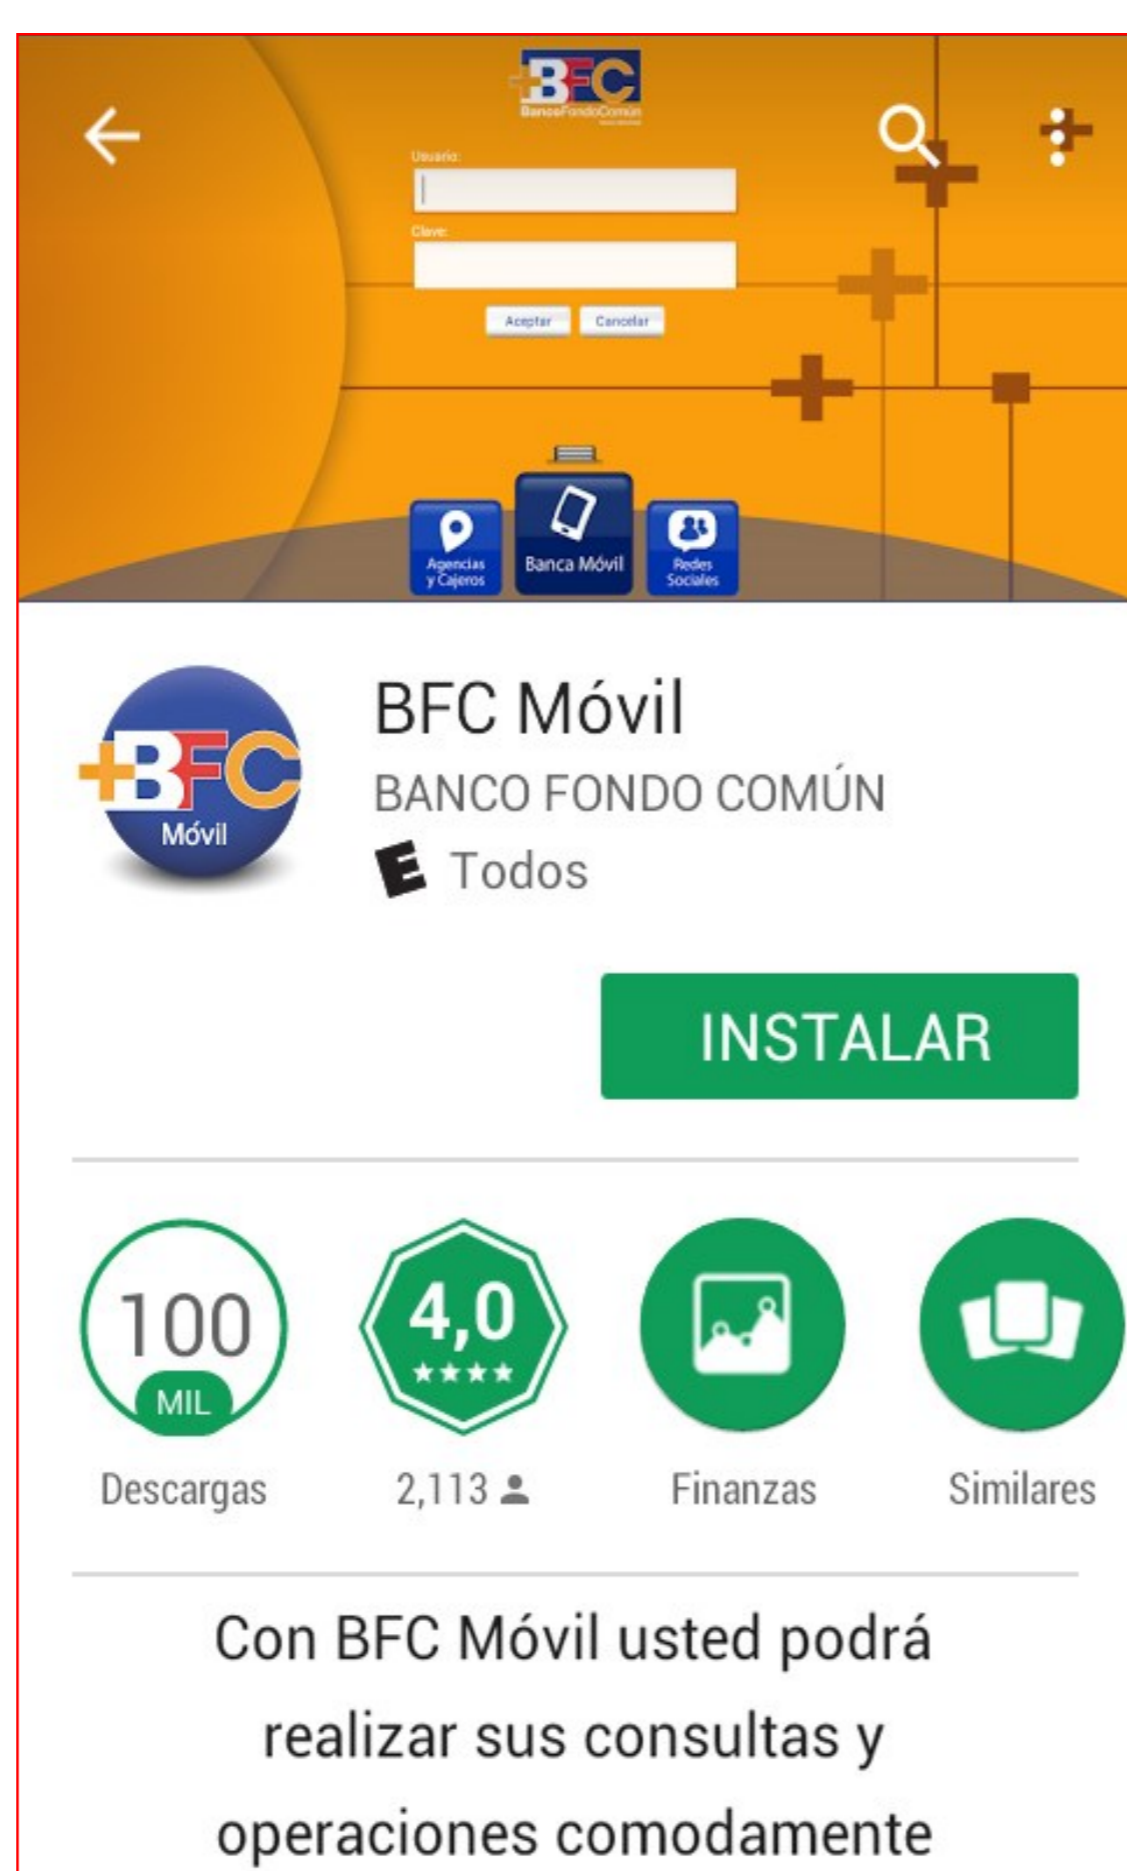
+BFC
BancoFondoComún

Usuario:

Clave:

Aceptar Cancelar

Agencias y Cajeros
Banca Móvil
Redes Sociales

+BFC
Móvil

BFC Móvil
BANCO FONDO COMÚN
E Todos

INSTALAR

100
MIL
Descargas

4,0
★★★★
2,113

Finanzas

Similares

Con BFC Móvil usted podrá realizar sus consultas y operaciones comodamente